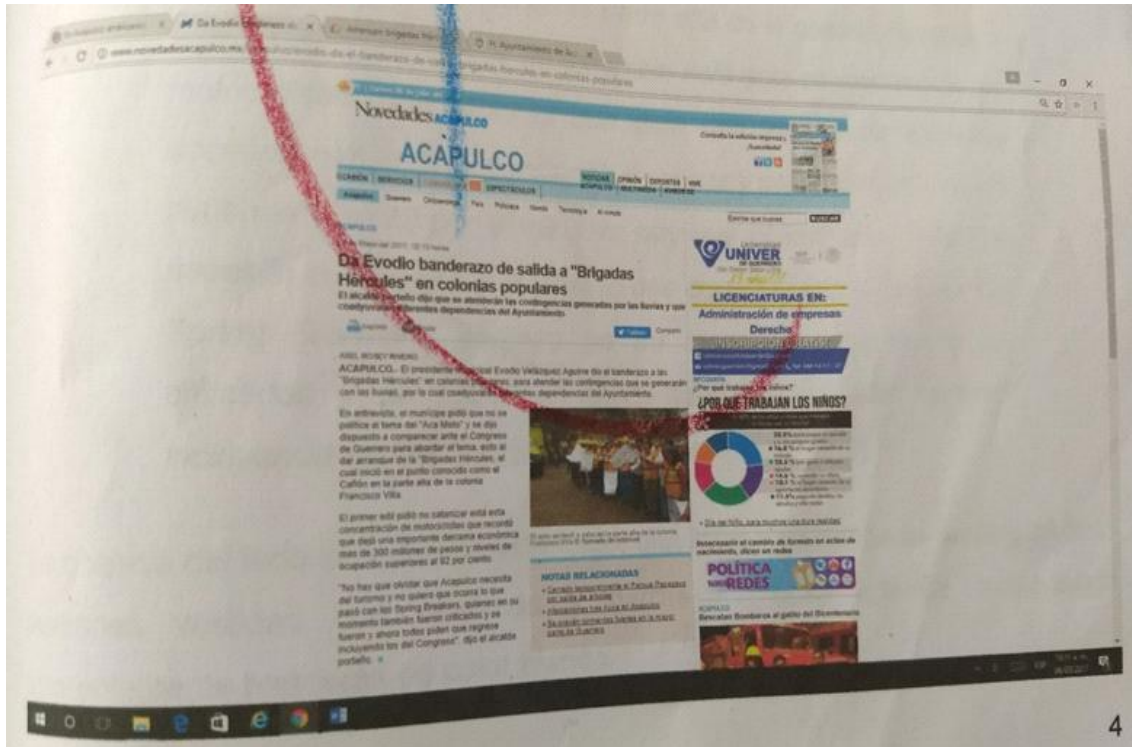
Da Evodio banderazo de salida a "Brigadas Hercules" en colonias populares

El alcalde porteño dijo que se atenderán las contingencias generadas por las lluvias y que coadyuvarán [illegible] dependencias del Ayuntamiento

Novedades ACAPULCO

ACAPULCO

NOTICIAS ACAPULCO | OPINIÓN | DEPORTES | ESPECTÁCULOS

Acapulco

ACAPULCO.- El presidente municipal Evodio Velázquez Aguirre dio el banderazo a las "Brigadas Hércules" en colonias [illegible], para atender las contingencias que se generarán con las lluvias, por lo cual coadyuvarán diferentes dependencias del Ayuntamiento.

En entrevista, el munícipe pidió que no se politice el tema del "Aca Melo" y se dijo dispuesto a comparecer ante el Congreso de Guerrero para abordar el tema, esto al dar arranque de la "Brigadas Hércules", el cual inició en el punto conocido como el Cañón en la parte alta de la colonia Francisco Villa.

El primer edil pidió no satanizar está esta concentración de motociclistas que recorrió que dejó una importante derrama económica más de 300 millones de pesos y niveles de ocupación superiores al 92 por ciento.

"No hay que olvidar que Acapulco necesita del turismo y no quiero que ocurra lo que pasó con los Spring Breakers, quienes en su momento también fueron criticados y se fueron y ahora todos piden que regrese incluyendo los del Congreso", dijo el alcalde porteño.

NOTAS RELACIONADAS

UNIVER

LICENCIATURAS EN:
Administración de empresas
Derecho

¿POR QUE TRABAJAN LOS NIÑOS?

POLÍTICA REDES

Rescatan Bomberos al gatito del Bicentenario

4